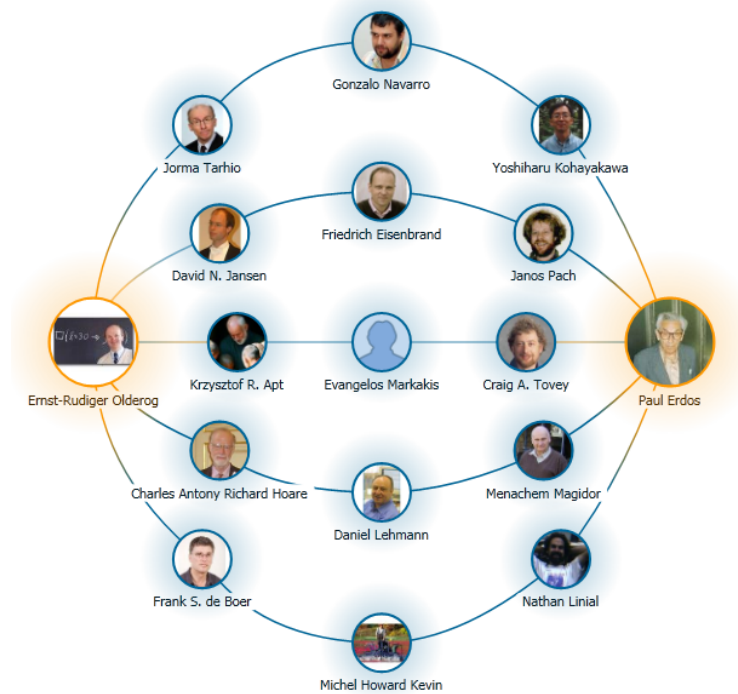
Gonzalo Navarro

Jorma Tarhio

Yoshiharu Kohayakawa

Friedrich Eisenbrand

David N. Jansen

Janos Pach

Ernst-Rudiger Olderog

Krzysztof R. Apt

Evangelos Markakis

Craig A. Tovey

Paul Erdos

Charles Antony Richard Hoare

Menachem Magidor

Daniel Lehmann

Frank S. de Boer

Nathan Linial

Michel Howard Kevin